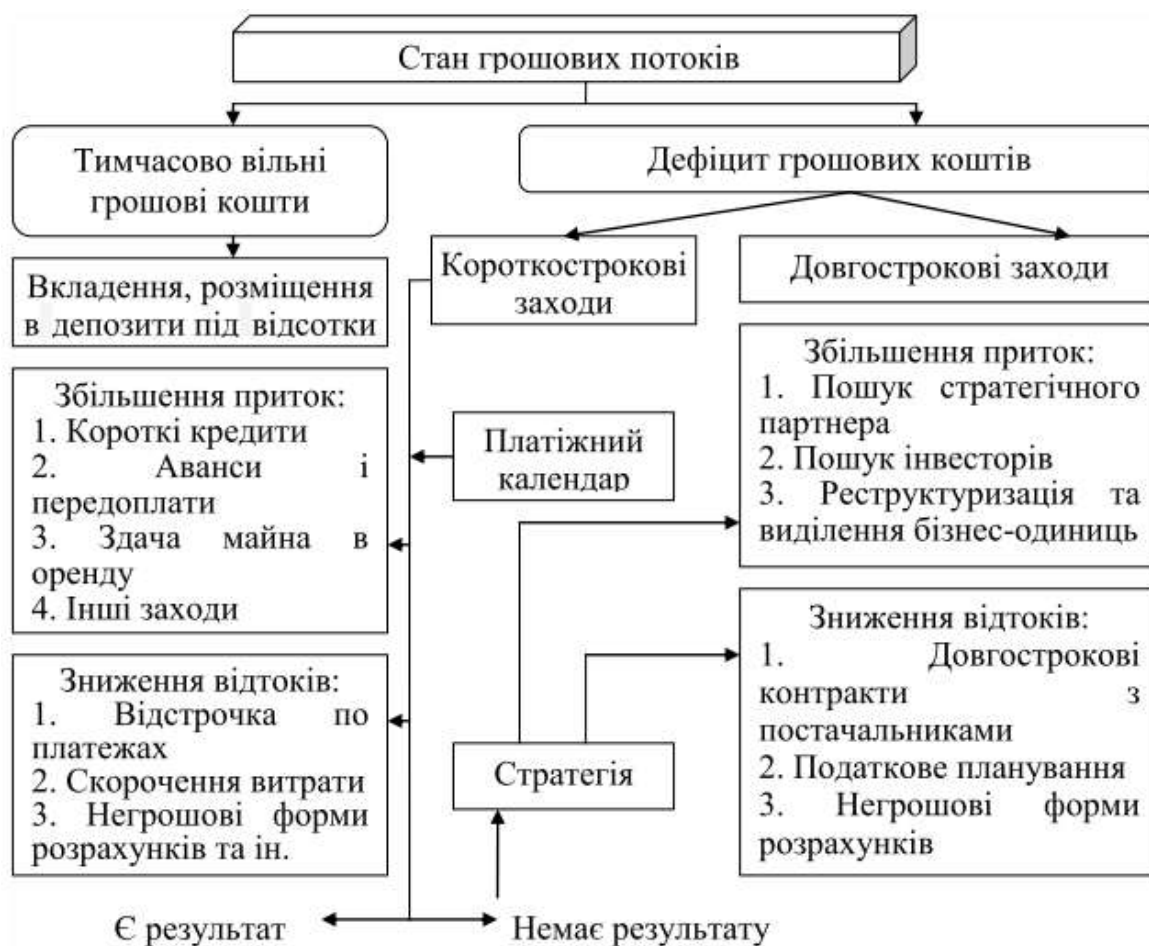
Стан грошових потоків

Тимчасово вільні грошові кошти

Дефіцит грошових коштів

Вкладення, розміщення в депозити під відсотки

Короткострокові заходи

Довгострокові заходи

Збільшення приток:
1. Короткі кредити
2. Аванси і передоплати
3. Здача майна в оренду
4. Інші заходи

Платіжний календар

Збільшення приток:
1. Пошук стратегічного партнера
2. Пошук інвесторів
3. Реструктуризація та виділення бізнес-одиниць

Зниження відтоків:
1. Відстрочка по платежах
2. Скорочення витрати
3. Негрошові форми розрахунків та ін.

Стратегія

Зниження відтоків:
1. Довгострокові контракти з постачальниками
2. Податкове планування
3. Негрошові форми розрахунків

Є результат

Немає результату